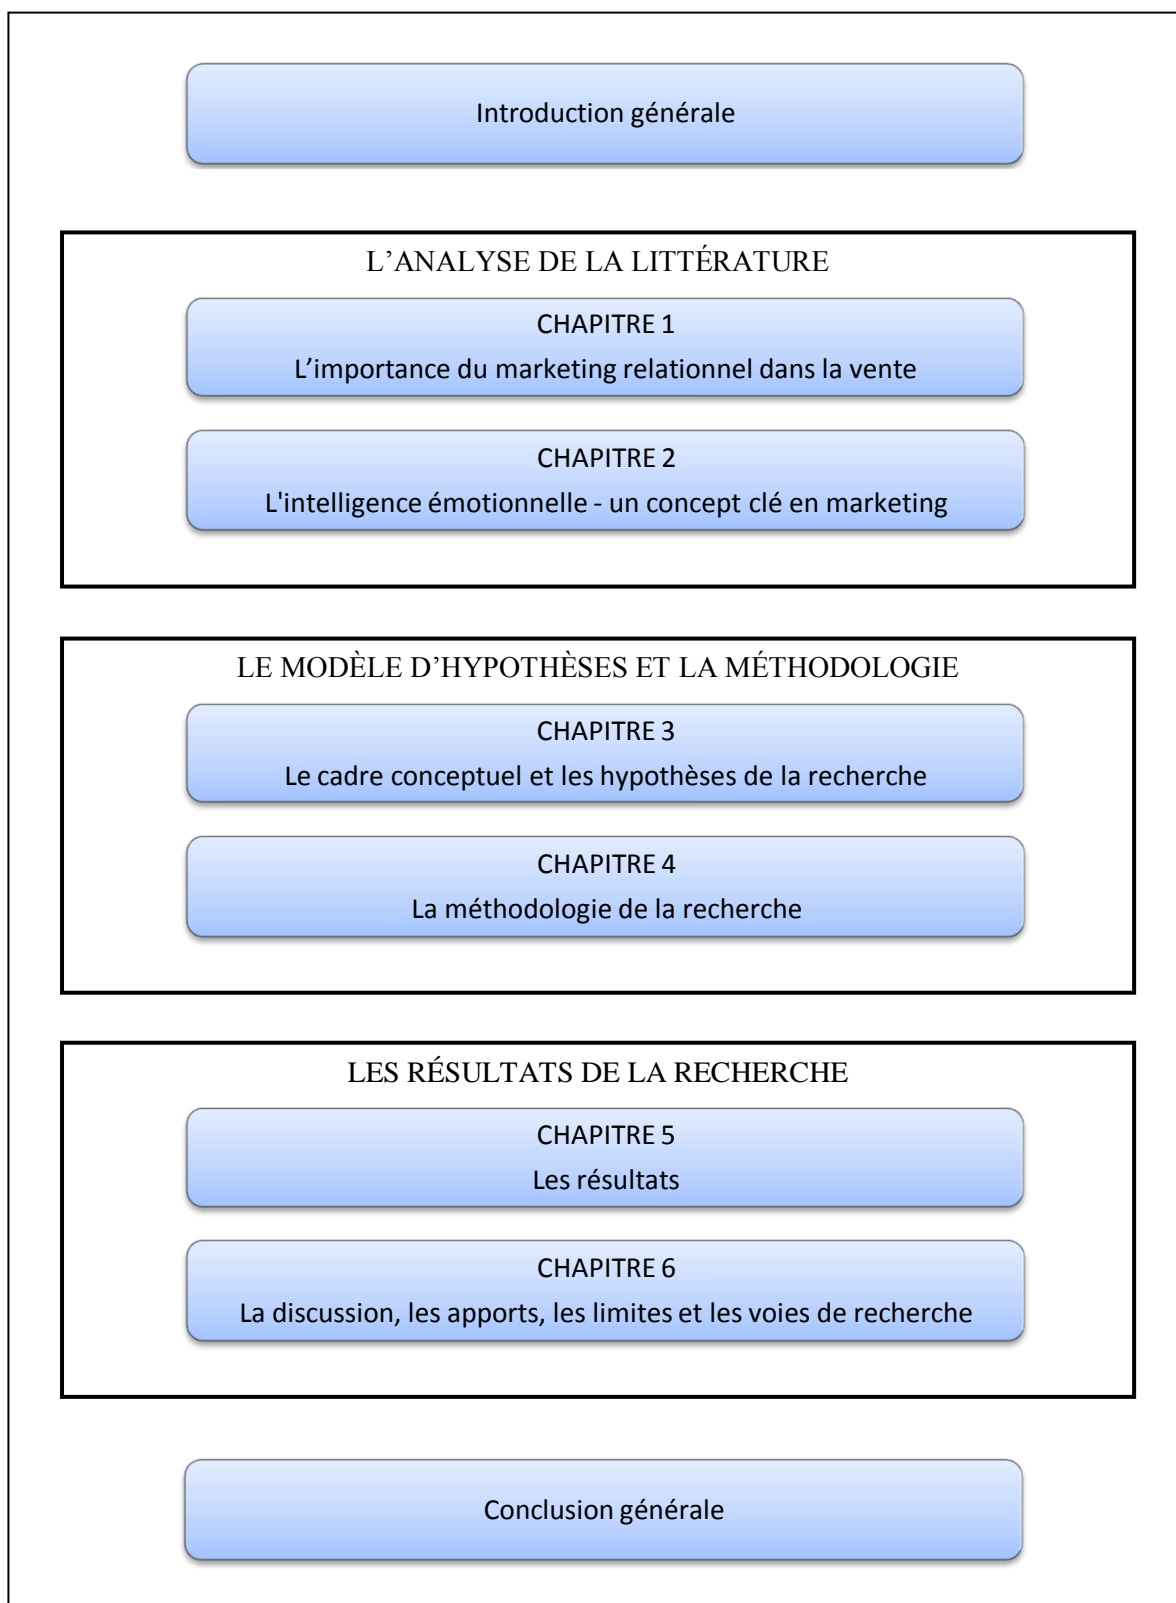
Introduction générale

L'ANALYSE DE LA LITTÉRATURE

CHAPITRE 1
L'importance du marketing relationnel dans la vente

CHAPITRE 2
L'intelligence émotionnelle - un concept clé en marketing

LE MODÈLE D'HYPOTHÈSES ET LA MÉTHODOLOGIE

CHAPITRE 3
Le cadre conceptuel et les hypothèses de la recherche

CHAPITRE 4
La méthodologie de la recherche

LES RÉSULTATS DE LA RECHERCHE

CHAPITRE 5
Les résultats

CHAPITRE 6
La discussion, les apports, les limites et les voies de recherche

Conclusion générale